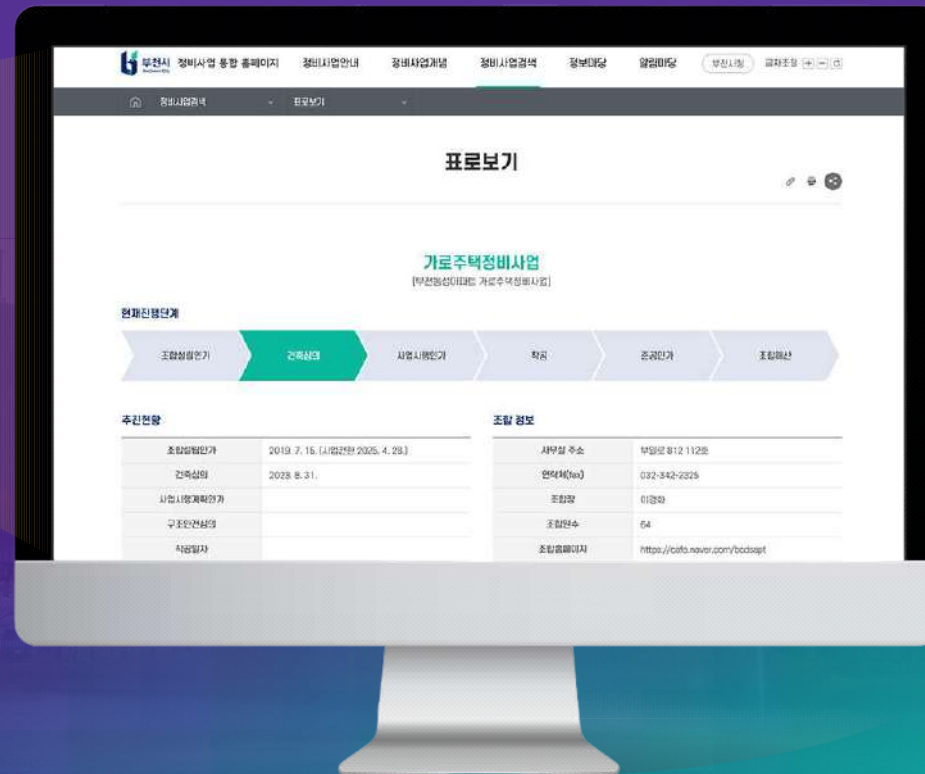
부천시 정비사업 통합 홈페이지 정비사업안내 정비사업개념 정비사업검색 정보마당 알림마당 부천시청 글자조정 + - ㅁ

정비사업검색 표로보기

표로보기

가로주택정비사업
[부천동성아파트 가로주택정비사업]

현재진행단계

조합설립인가 건축심의 사업시행인가 착공 준공인가 조합해산

추진현황

| | |
|---|---|
| 조합설립인가 | 2019. 7. 15. [사업기한 2025. 4. 28.] |
| 건축심의 | 2023. 8. 31. |
| 사업시행계획인가 | |
| 구조안전심의 | |
| 착공일자 | |

조합 정보

| | |
|---|---|
| 사무실 주소 | 부일로 812 112호 |
| 연락처(fax) | 032-342-2325 |
| 조합장 | 이경화 |
| 조합원수 | 64 |
| 조합홈페이지 | https://cafe.naver.com/bcdsapt |